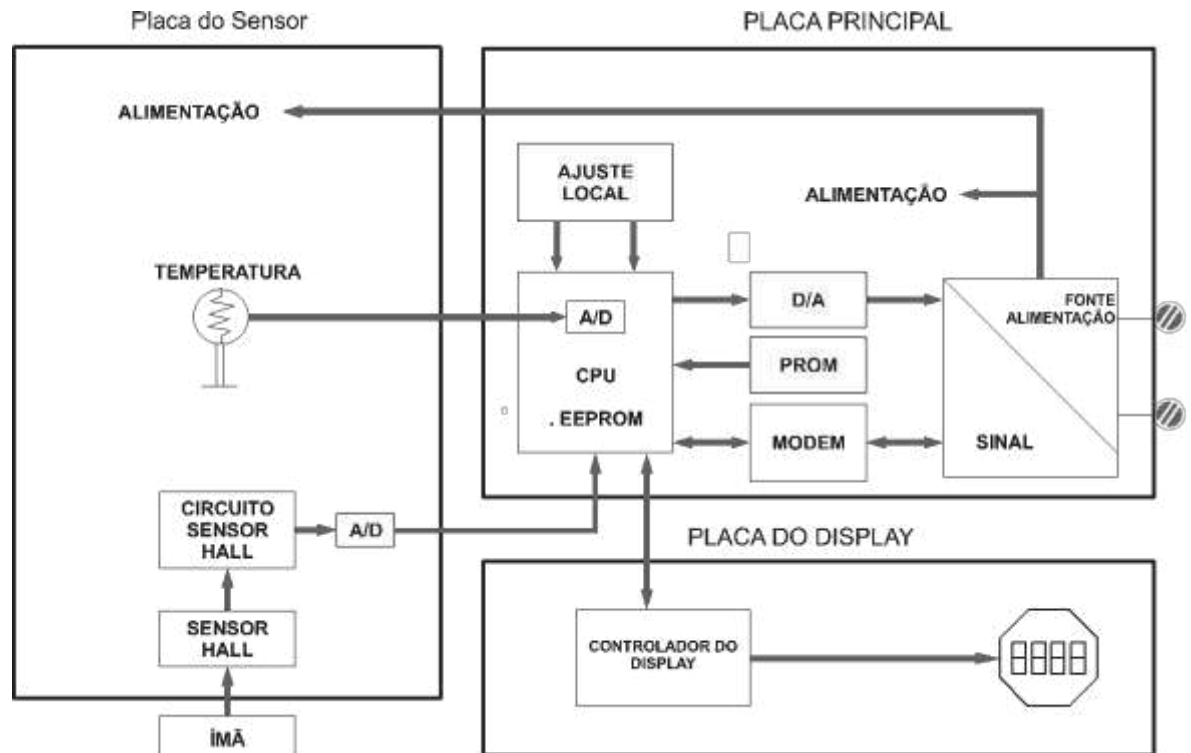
Placa do Sensor

PLACA PRINCIPAL

ALIMENTAÇÃO

AJUSTE LOCAL

ALIMENTAÇÃO

TEMPERATURA

A/D

CPU

. EEPROM

D/A

PROM

MODEM

FONTE ALIMENTAÇÃO

SINAL

CIRCUITO SENSOR HALL

A/D

PLACA DO DISPLAY

SENSOR HALL

CONTROLADOR DO DISPLAY

ÍMÃ